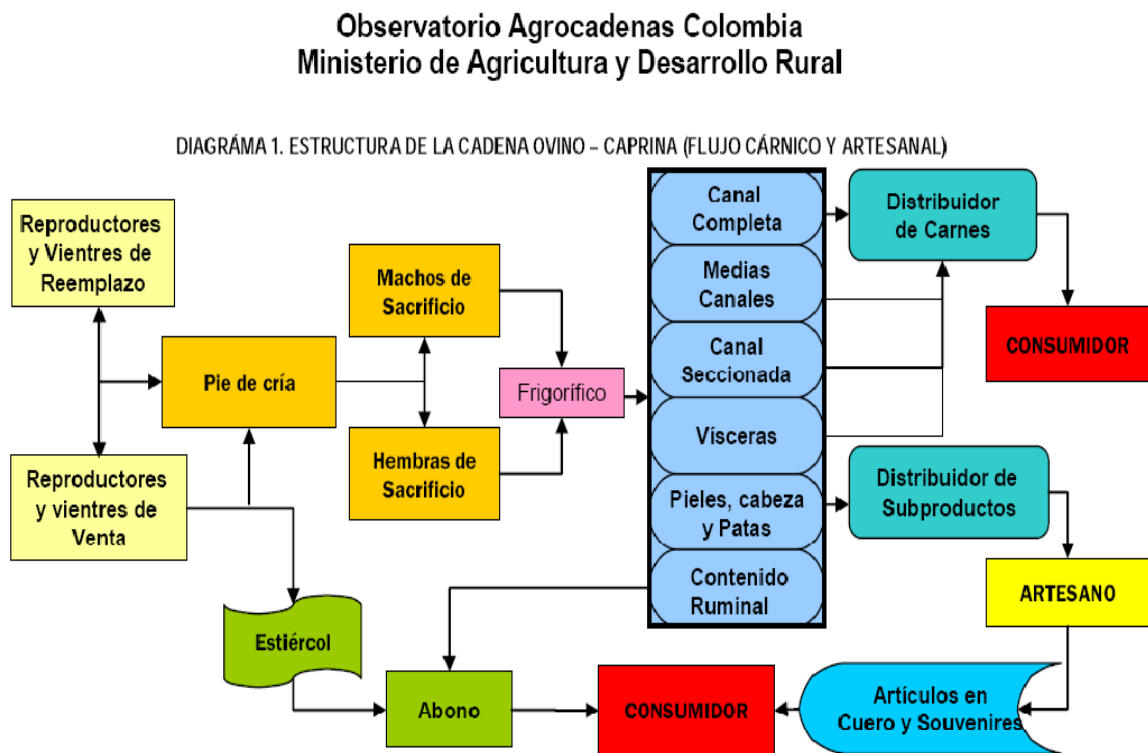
Observatorio Agrocadenas Colombia
Ministerio de Agricultura y Desarrollo Rural

DIAGRÁMA 1. ESTRUCTURA DE LA CADENA OVINO – CAPRINA (FLUJO CÁRNICO Y ARTESANAL)

Reproductores y Vientres de Reemplazo

Pie de cría

Reproductores y vientres de Venta

Machos de Sacrificio

Hembras de Sacrificio

Frigorífico

Canal Completa

Medias Canales

Canal Seccionada

Vísceras

Pieles, cabeza y Patas

Contenido Ruminal

Distribuidor de Carnes

CONSUMIDOR

Distribuidor de Subproductos

ARTESANO

Estiércol

Abono

CONSUMIDOR

Artículos en Cuero y Souvenires